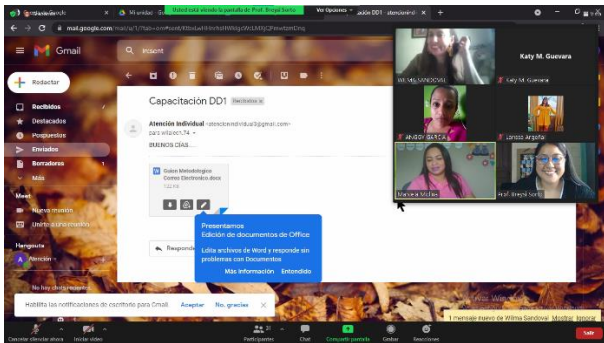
Usted está viendo la pantalla de Prof. Bregal Sorto

Ver Opciones

Capacitación DD1 ×

mail.google.com/mail/u/1/#inbox

Gmail

Inbox

Redactar

Recibidos

Destacados

Pospuestos

Enviados

Borradores

Más

Meet

Nueva reunión

Unirte a una reunión

Hangouts

Capacitación DD1 Recibidos ×

Atención Individual <atencionindividual@gmail.com>

para wilalech.74

BUENOS DIAS...

Guion Metodologico Correo Electronico.docx

Presentamos
Edición de documentos de Office

Edita archivos de Word y responde sin problemas con Documentos

Más información Entendido

Responder

Habilita las notificaciones de escritorio para Gmail. Aceptar No, gracias

Katy M. Guevara

WILMA SANDOVAL

Katy M. Guevara

ANGGY GARCIA

Loreyza Argota

Marcela Mejia

Prof. Bregal Sorto

1 mensaje nuevo de Wilma Sandoval Mostrar Ignorar

Cancelar silenciar ahora

Iniciar video

Participantes

Chat

Compartir pantalla

Grabar

Reacciones

Salir